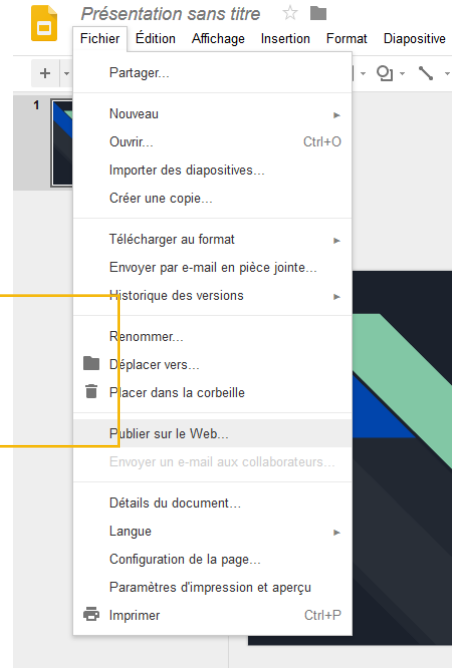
Présentation sans titre

Fichier Édition Affichage Insertion Format Diapositive

1

Partager...

Nouveau

Ouvrir... Ctrl+O

Importer des diapositives...

Créer une copie...

Télécharger au format

Envoyer par e-mail en pièce jointe...

Historique des versions

Renommer...

Déplacer vers...

Placer dans la corbeille

Publier sur le Web...

Envoyer un e-mail aux collaborateurs...

Détails du document...

Langue

Configuration de la page...

Paramètres d'impression et aperçu

Imprimer Ctrl+P